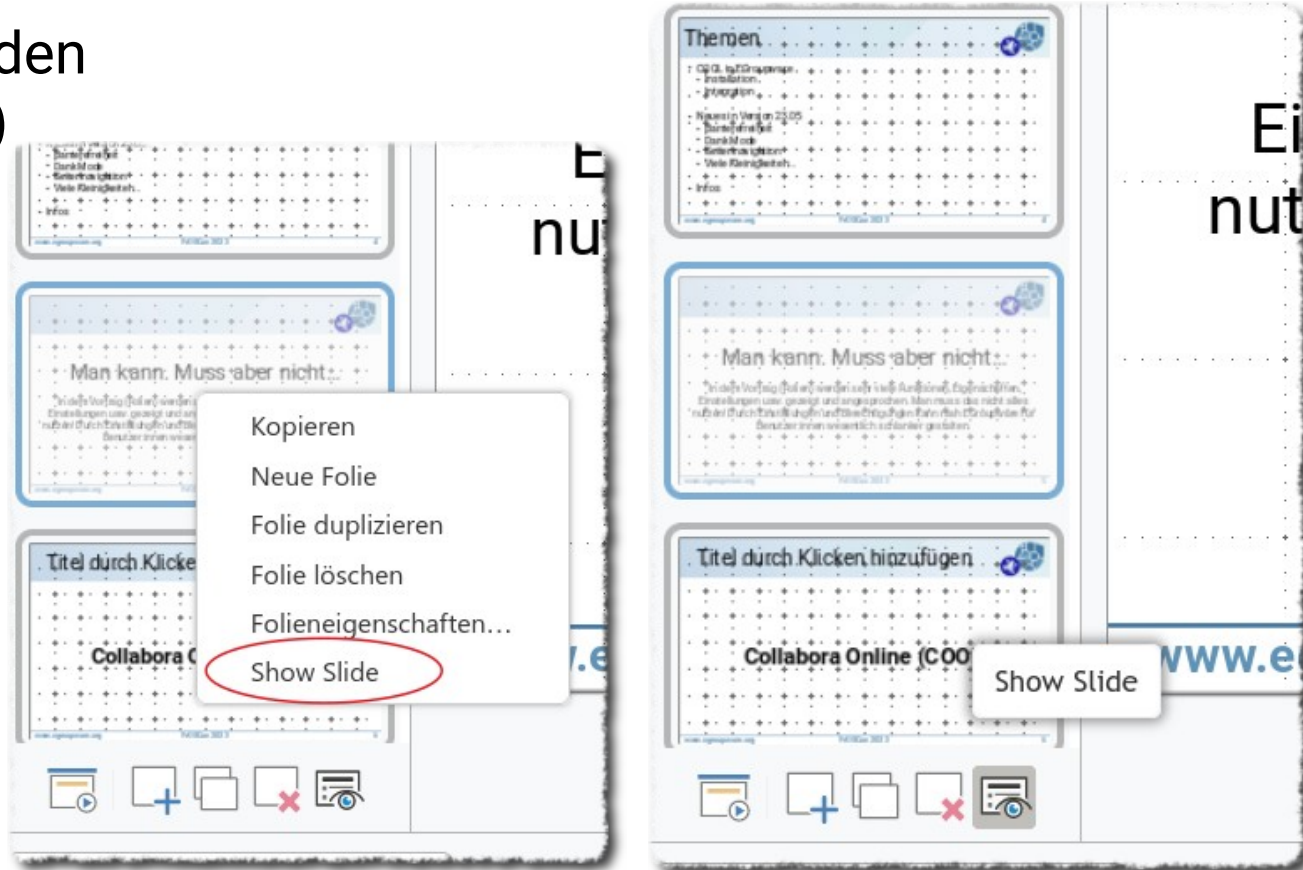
den
)

- Darstellmodell
- Dark Mode
- Seitenfreigaben
- Viele Kleinigkeiten...
- Infos

nu

Man kann. Muss aber nicht...

Kopieren
Neue Folie
Folie duplizieren
Folie löschen
Folieneigenschaften...
Show Slide

Titel durch Klicke

Collabora C

.e

Themen

- Installation
- Integration

- Neues in Version 23.05
- Darstellmodell
- Dark Mode
- Seitenfreigaben
- Viele Kleinigkeiten...

- Infos

Ei
nut

Man kann. Muss aber nicht...

Titel durch Klicken hinzufügen

Collabora Online (COO

Show Slide

www.e